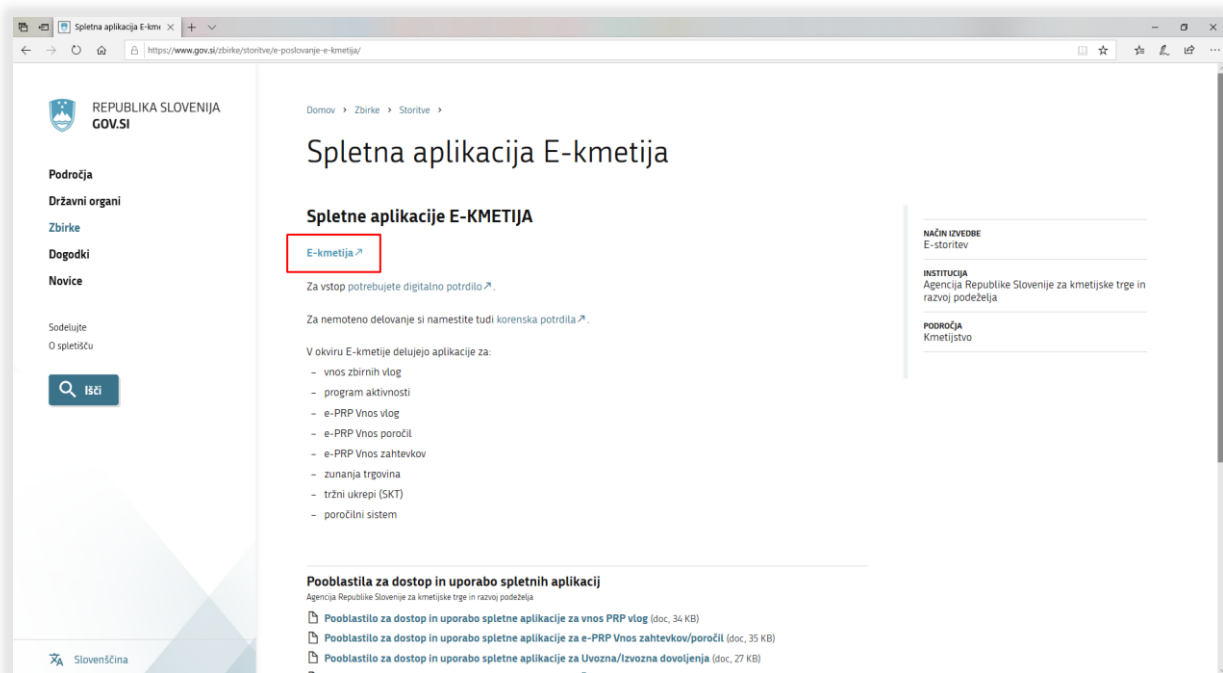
Spletna aplikacija E-kme ×
https://www.gov.si/zbirke/storitve/e-poslovanje-e-kmetija/

REPUBLIKA SLOVENIJA
GOV.SI

Področja
Državni organi
Zbirke
Dogodki
Novice

Sodelujte
O spletišču

Išči

Slovenščina

Domov › Zbirke › Storitve ›

Spletna aplikacija E-kmetija

Spletne aplikacije E-KMETIJA

E-kmetija↗

Za vstop potrebujete digitalno potrdilo↗.

Za nemoteno delovanje si namestite tudi korenska potrdila↗.

V okviru E-kmetije delujejo aplikacije za:
– vnos zbirnih vlog
– program aktivnosti
– e-PRP Vnos vlog
– e-PRP Vnos poročil
– e-PRP Vnos zahtevkov
– zunanja trgovina
– tržni ukrepi (SKT)
– poročilni sistem

NAČIN IZVEDBE
E-storitev

INSTITUCIJA
Agencija Republike Slovenije za kmetijske trge in razvoj podeželja

PODROČJA
Kmetijstvo

Pooblastila za dostop in uporabo spletnih aplikacij
Agencija Republike Slovenije za kmetijske trge in razvoj podeželja

Pooblastilo za dostop in uporabo spletne aplikacije za vnos PRP vlog (doc, 34 KB)
Pooblastilo za dostop in uporabo spletne aplikacije za e-PRP Vnos zahtevkov/poročil (doc, 35 KB)
Pooblastilo za dostop in uporabo spletne aplikacije za Uvozna/Izvozna dovoljenja (doc, 27 KB)